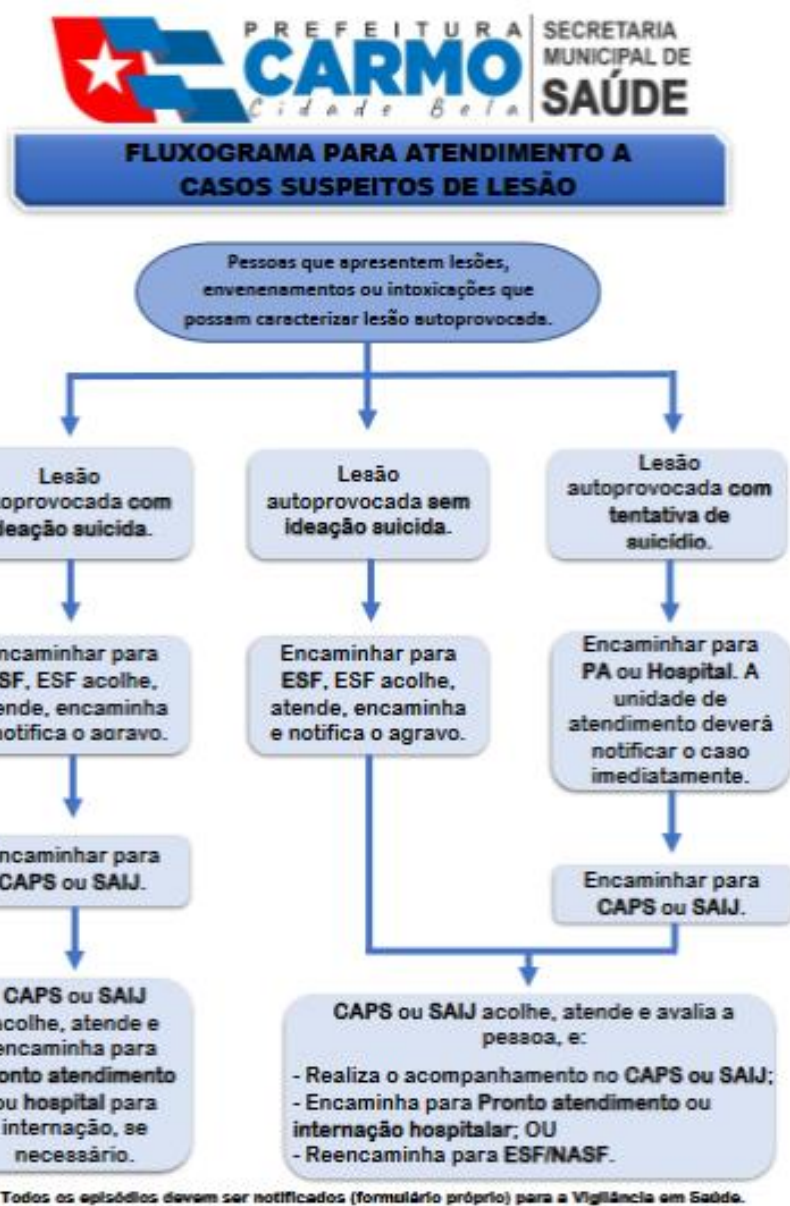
PREFEITURA CARMO Cidade Bela

SECRETARIA MUNICIPAL DE SAÚDE

FLUXOGRAMA PARA ATENDIMENTO A CASOS SUSPEITOS DE LESÃO

Pessoas que apresentem lesões, envenenamentos ou intoxicações que possam caracterizar lesão autoprovocada.

Lesão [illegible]oprovocada com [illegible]deação suicida.

Lesão autoprovocada sem ideação suicida.

Lesão autoprovocada com tentativa de suicídio.

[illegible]ncaminhar para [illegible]SF, ESF acolhe, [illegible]ende, encaminha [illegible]notifica o agravo.

Encaminhar para ESF, ESF acolhe, atende, encaminha e notifica o agravo.

Encaminhar para PA ou Hospital. A unidade de atendimento deverá notificar o caso imediatamente.

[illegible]ncaminhar para CAPS ou SAIJ.

Encaminhar para CAPS ou SAIJ.

CAPS ou SAIJ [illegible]colhe, atende e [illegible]ncaminha para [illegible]ronto atendimento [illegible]u hospital para internação, se necessário.

CAPS ou SAIJ acolhe, atende e avalia a pessoa, e:

- Realiza o acompanhamento no CAPS ou SAIJ;
- Encaminha para Pronto atendimento ou internação hospitalar; OU
- Reencaminha para ESF/NASF.

Todos os episódios devem ser notificados (formulário próprio) para a Vigilância em Saúde.